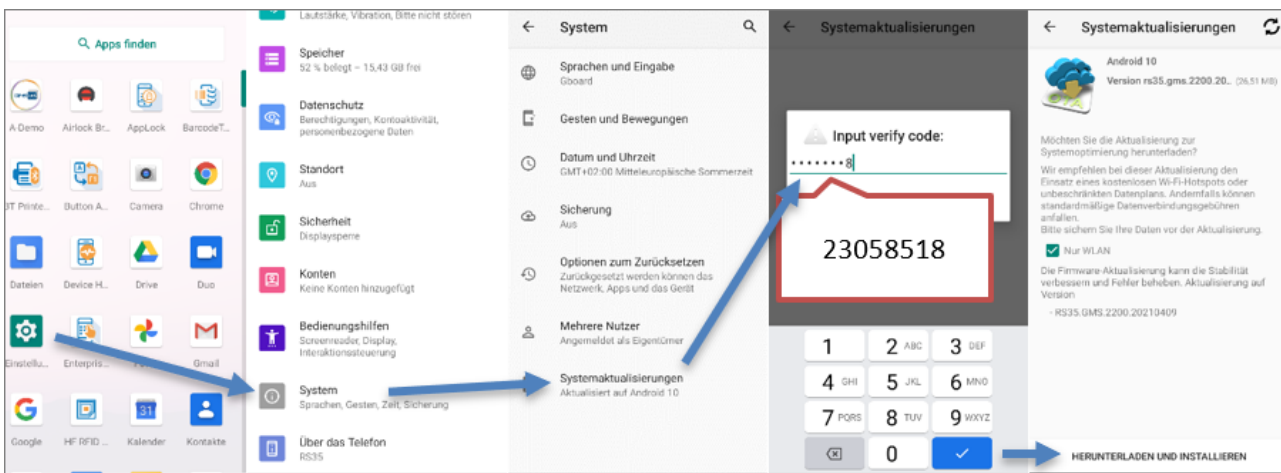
Apps finden

A-Demo
Airlock Br...
AppLock
BarcodeT...
BT Printe...
Button A...
Camera
Chrome
Dateien
Device H...
Drive
Duo
Einstellu...
Enterpris...
Gmail
Google
HF RFID ...
Kalender
Kontakte

Lautstärke, Vibration, Bitte nicht stören
Speicher
52 % belegt – 15,43 GB frei
Datenschutz
Berechtigungen, Kontoaktivität, personenbezogene Daten
Standort
Aus
Sicherheit
Displaysperre
Konten
Keine Konten hinzugefügt
Bedienungshilfen
Screenreader, Display, Interaktionssteuerung
System
Sprachen, Gesten, Zeit, Sicherung
Über das Telefon
RS35

System
Sprachen und Eingabe
Gboard
Gesten und Bewegungen
Datum und Uhrzeit
GMT+02:00 Mitteleuropäische Sommerzeit
Sicherung
Aus
Optionen zum Zurücksetzen
Zurückgesetzt werden können das Netzwerk, Apps und das Gerät
Mehrere Nutzer
Angemeldet als Eigentümer
Systemaktualisierungen
Aktualisiert auf Android 10

Systemaktualisierungen
Input verify code:
•••••••8
23058518
1
2 ABC
3 DEF
4 GHI
5 JKL
6 MNO
7 PQRS
8 TUV
9 WXYZ
0

Systemaktualisierungen
Android 10
Version rs35.gms.2200.20... (26,51 MB)
Möchten Sie die Aktualisierung zur Systemoptimierung herunterladen?
Wir empfehlen bei dieser Aktualisierung den Einsatz eines kostenlosen Wi-Fi-Hotspots oder unbeschränkten Datenplans. Andernfalls können standardmäßige Datenverbindungsgebühren anfallen.
Bitte sichern Sie Ihre Daten vor der Aktualisierung.
Nur WLAN
Die Firmware-Aktualisierung kann die Stabilität verbessern und Fehler beheben. Aktualisierung auf Version
- RS35.GMS.2200.20210409
HERUNTERLADEN UND INSTALLIEREN